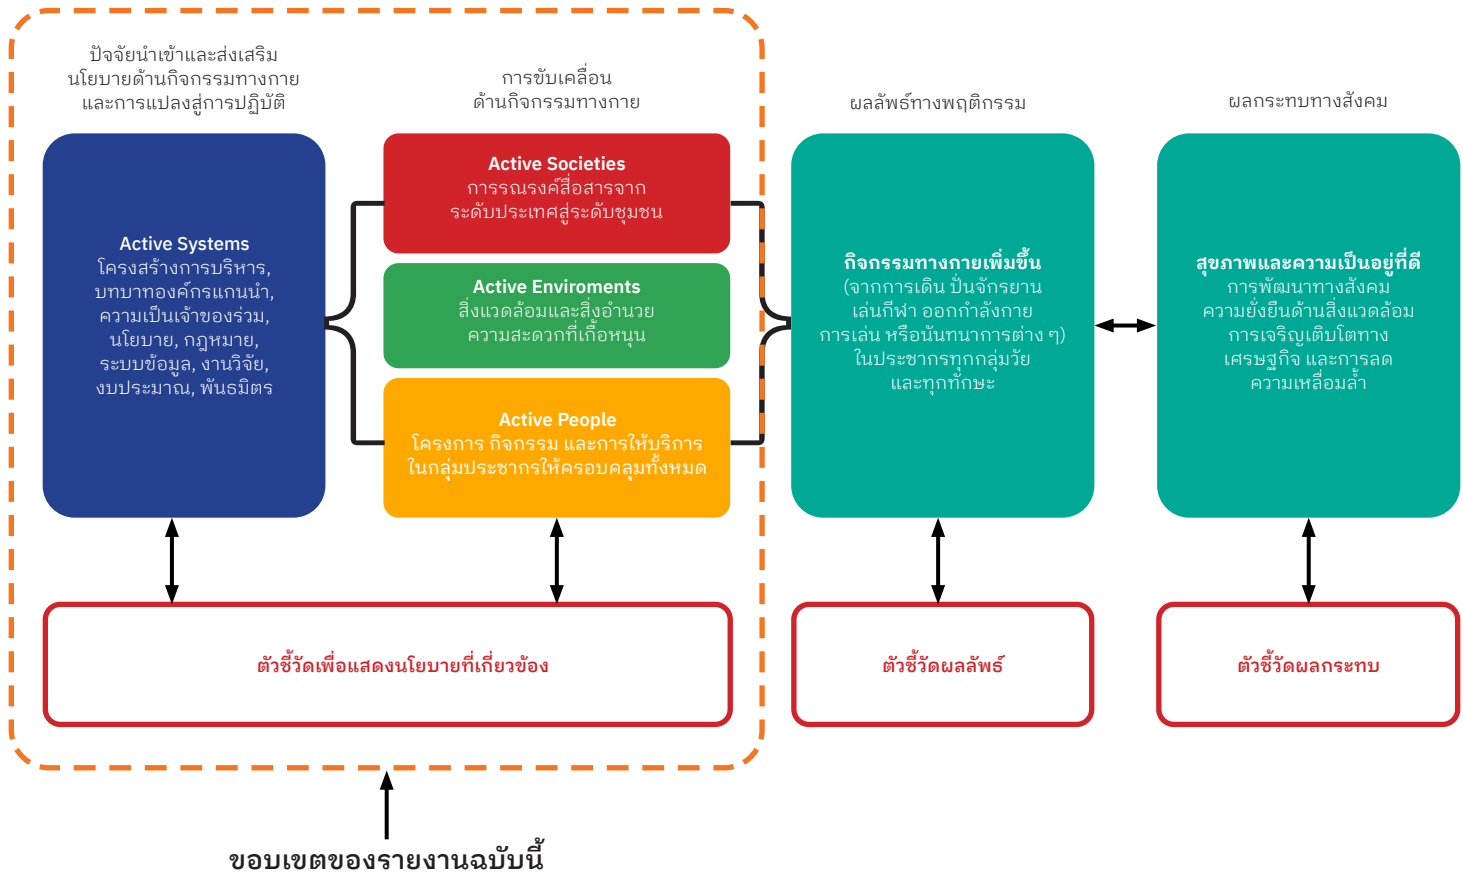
ปัจจัยนำเข้าและส่งเสริม นโยบายด้านกิจกรรมทางกาย และการแปลงสู่การปฏิบัติ

การขับเคลื่อน ด้านกิจกรรมทางกาย

ผลลัพธ์ทางพฤติกรรม

ผลกระทบทางสังคม

Active Systems
โครงสร้างการบริหาร, บทบาทองค์กรแกนนำ, ความเป็นเจ้าของร่วม, นโยบาย, กฎหมาย, ระบบข้อมูล, งานวิจัย, งบประมาณ, พันธมิตร

Active Societies
การรณรงค์สื่อสารจาก ระดับประเทศสู่ระดับชุมชน

Active Enviroments
สิ่งแวดล้อมและสิ่งอำนวย ความสะดวกที่เอื้อหนุน

Active People
โครงการ กิจกรรม และการให้บริการ ในกลุ่มประชากรให้ครอบคลุมทั้งหมด

กิจกรรมทางกายเพิ่มขึ้น
(จากการเดิน ปั่นจักรยาน เล่นกีฬา ออกกำลังกาย การเล่น หรือนันทนาการต่าง ๆ) ในประชากรทุกกลุ่มวัย และทุกทักษะ

สุขภาพและความเป็นอยู่ที่ดี
การพัฒนาทางสังคม ความยั่งยืนด้านสิ่งแวดล้อม การเจริญเติบโตทาง เศรษฐกิจ และการลด ความเหลื่อมล้ำ

ตัวชี้วัดเพื่อแสดงนโยบายที่เกี่ยวข้อง

ตัวชี้วัดผลลัพธ์

ตัวชี้วัดผลกระทบ

ขอบเขตของรายงานฉบับนี้